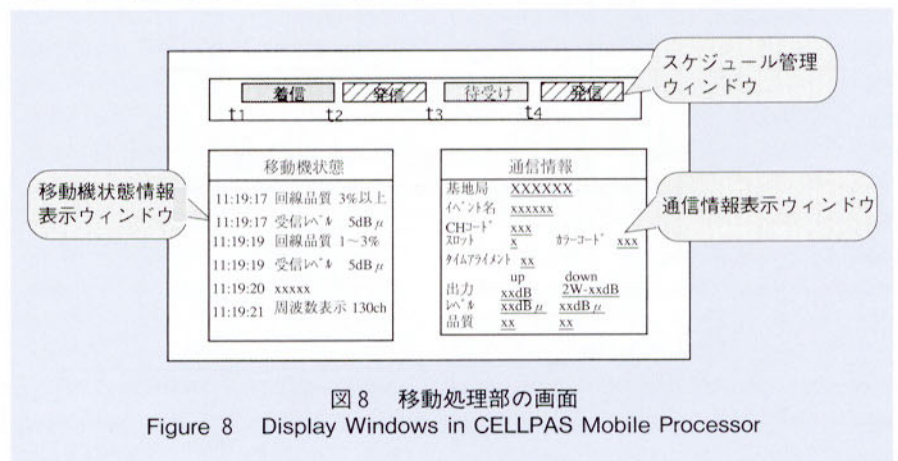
スケジュール管理ウィンドウ

着信 発信 待受け 発信

t1 t2 t3 t4

移動機状態情報表示ウィンドウ

移動機状態

11:19:17 回線品質 3%以上

11:19:17 受信レベル 5dB$\mu$

11:19:19 回線品質 1～3%

11:19:19 受信レベル 5dB$\mu$

11:19:20 xxxxx

11:19:21 周波数表示 130ch

通信情報

基地局 XXXXXX

イベント名 xxxxxx

CHコード xxx

スロット x カラーコード xxx

タイムアライメント xx

up down

出力 xxdB 2W-xxdB

レベル xxdB$\mu$ xxdB$\mu$

品質 xx xx

通信情報表示ウィンドウ

図 8 移動処理部の画面

Figure 8 Display Windows in CELLPAS Mobile Processor